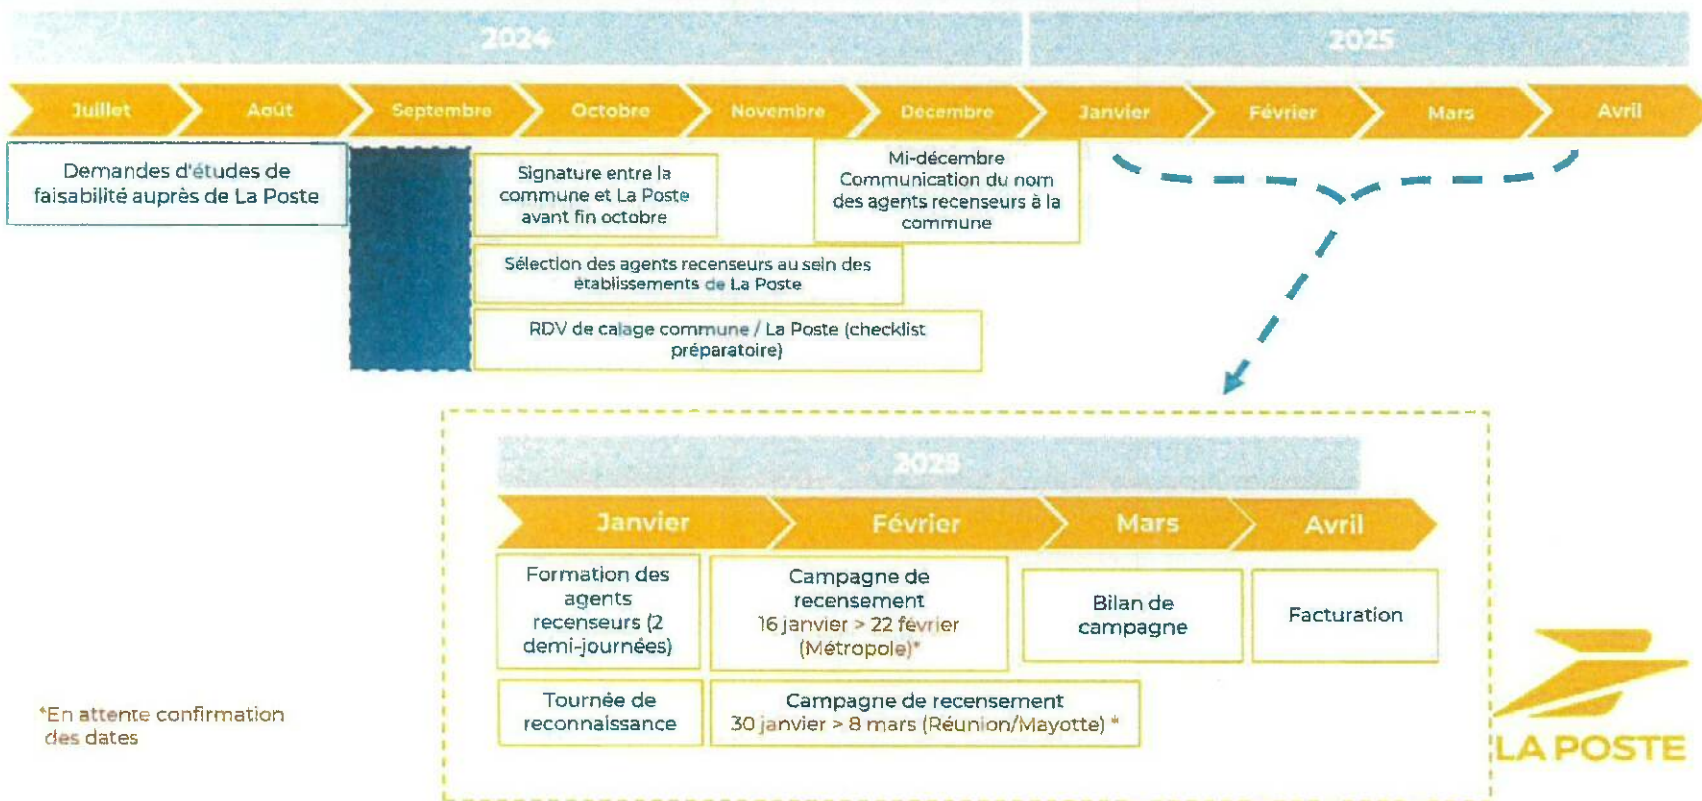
2024

2025

Juillet

Août

Septembre

Octobre

Novembre

Décembre

Janvier

Février

Mars

Avril

Demandes d'études de faisabilité auprès de La Poste

Signature entre la commune et La Poste avant fin octobre

Mi-décembre Communication du nom des agents recenseurs à la commune

Sélection des agents recenseurs au sein des établissements de La Poste

RDV de calage commune / La Poste (checklist préparatoire)

2025

Janvier

Février

Mars

Avril

Formation des agents recenseurs (2 demi-journées)

Campagne de recensement 16 janvier > 22 février (Métropole)*

Bilan de campagne

Facturation

Tournée de reconnaissance

Campagne de recensement 30 janvier > 8 mars (Réunion/Mayotte) *

*En attente confirmation des dates

LA POSTE